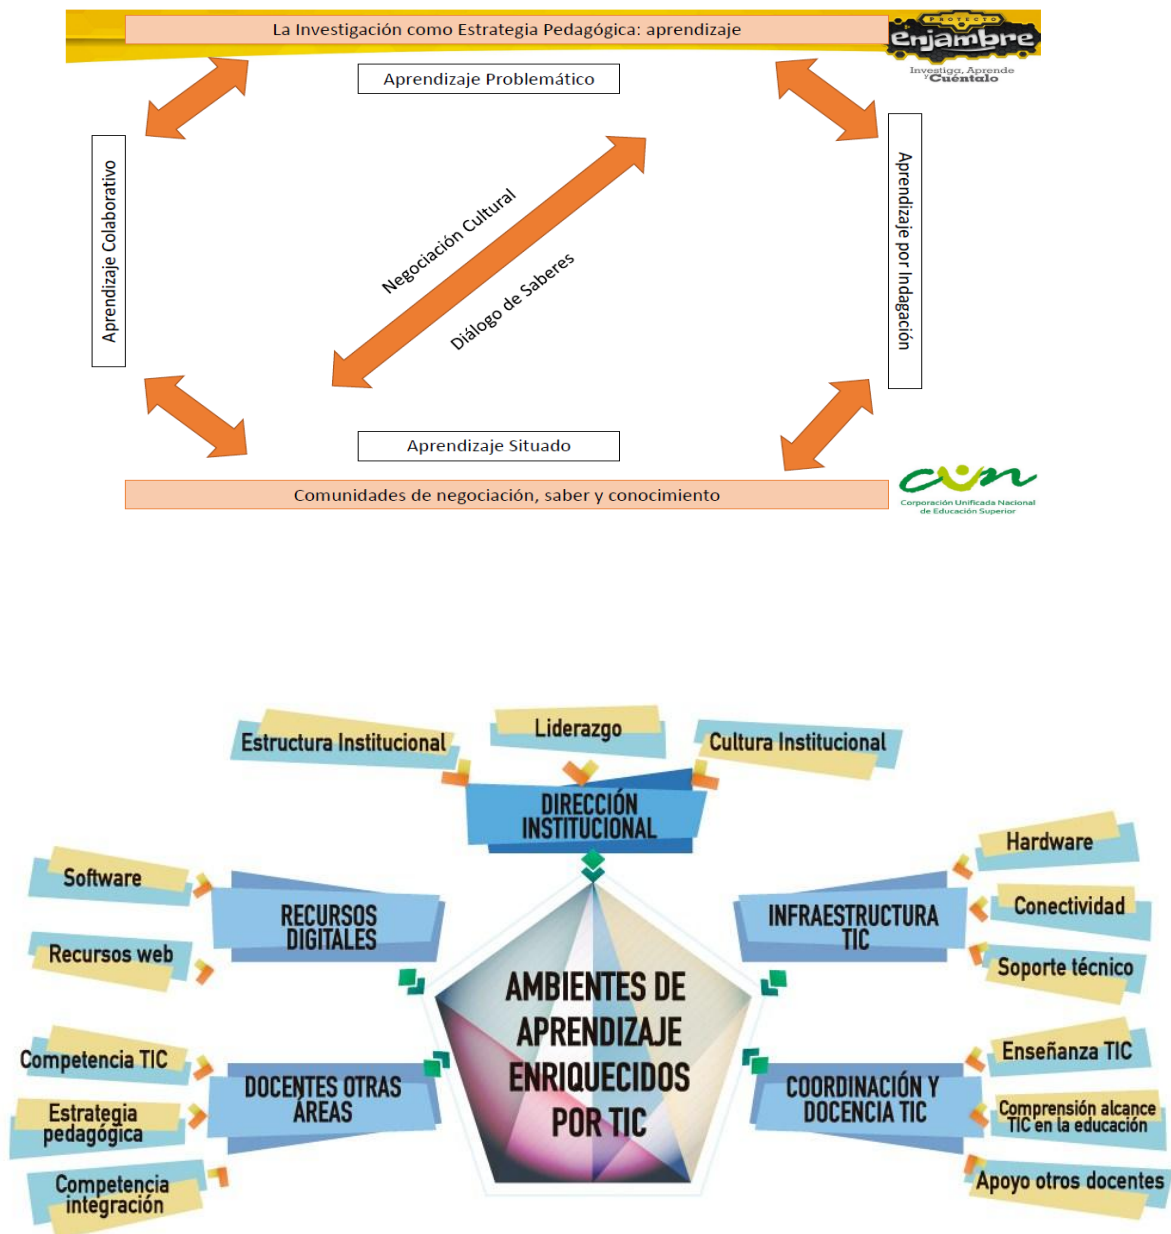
La Investigación como Estrategia Pedagógica: aprendizaje

PROYECTO enjambre
Investiga, Aprende y Cuéntalo

Aprendizaje Problemático

Aprendizaje Colaborativo

Negociación Cultural

Diálogo de Saberes

Aprendizaje por Indagación

Aprendizaje Situado

Comunidades de negociación, saber y conocimiento

cun
Corporación Unificada Nacional de Educación Superior

Estructura Institucional

Liderazgo

Cultura Institucional

DIRECCIÓN INSTITUCIONAL

Software

RECURSOS DIGITALES

Recursos web

INFRAESTRUCTURA TIC

Hardware

Conectividad

Soporte técnico

AMBIENTES DE APRENDIZAJE ENRIQUECIDOS POR TIC

Competencia TIC

Estrategia pedagógica

Competencia integración

DOCENTES OTRAS ÁREAS

COORDINACIÓN Y DOCENCIA TIC

Enseñanza TIC

Comprensión alcance TIC en la educación

Apoyo otros docentes